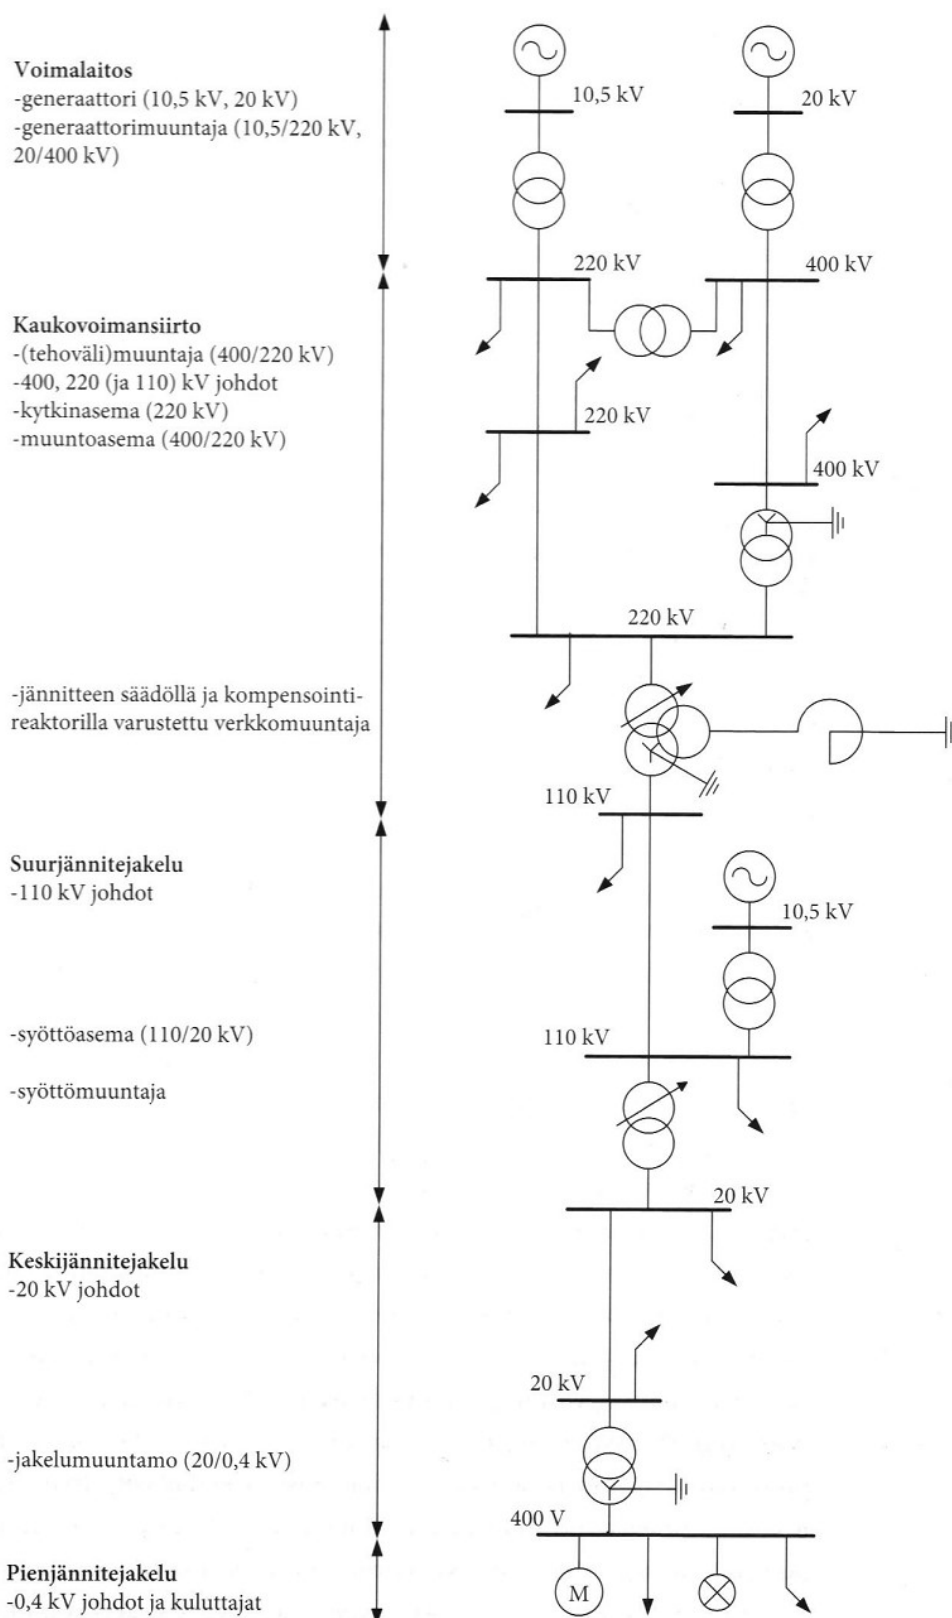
Voimalaitos
-generaattori (10,5 kV, 20 kV)
-generaattorimuuntaja (10,5/220 kV, 20/400 kV)

10,5 kV
20 kV
220 kV
400 kV

Kaukovoimansiirto
-(tehoväli)muuntaja (400/220 kV)
-400, 220 (ja 110) kV johdot
-kytkinasema (220 kV)
-muuntoasema (400/220 kV)

220 kV
400 kV
220 kV

-jännitteen säädöllä ja kompensointireaktorilla varustettu verkkomuuntaja

110 kV

Suurjännitejakelu
-110 kV johdot

10,5 kV

-syöttöasema (110/20 kV)

110 kV

-syöttömuuntaja

20 kV

Keskijännitejakelu
-20 kV johdot

20 kV

-jakelumuuntamo (20/0,4 kV)

400 V

Pienjännitejakelu
-0,4 kV johdot ja kuluttajat

M